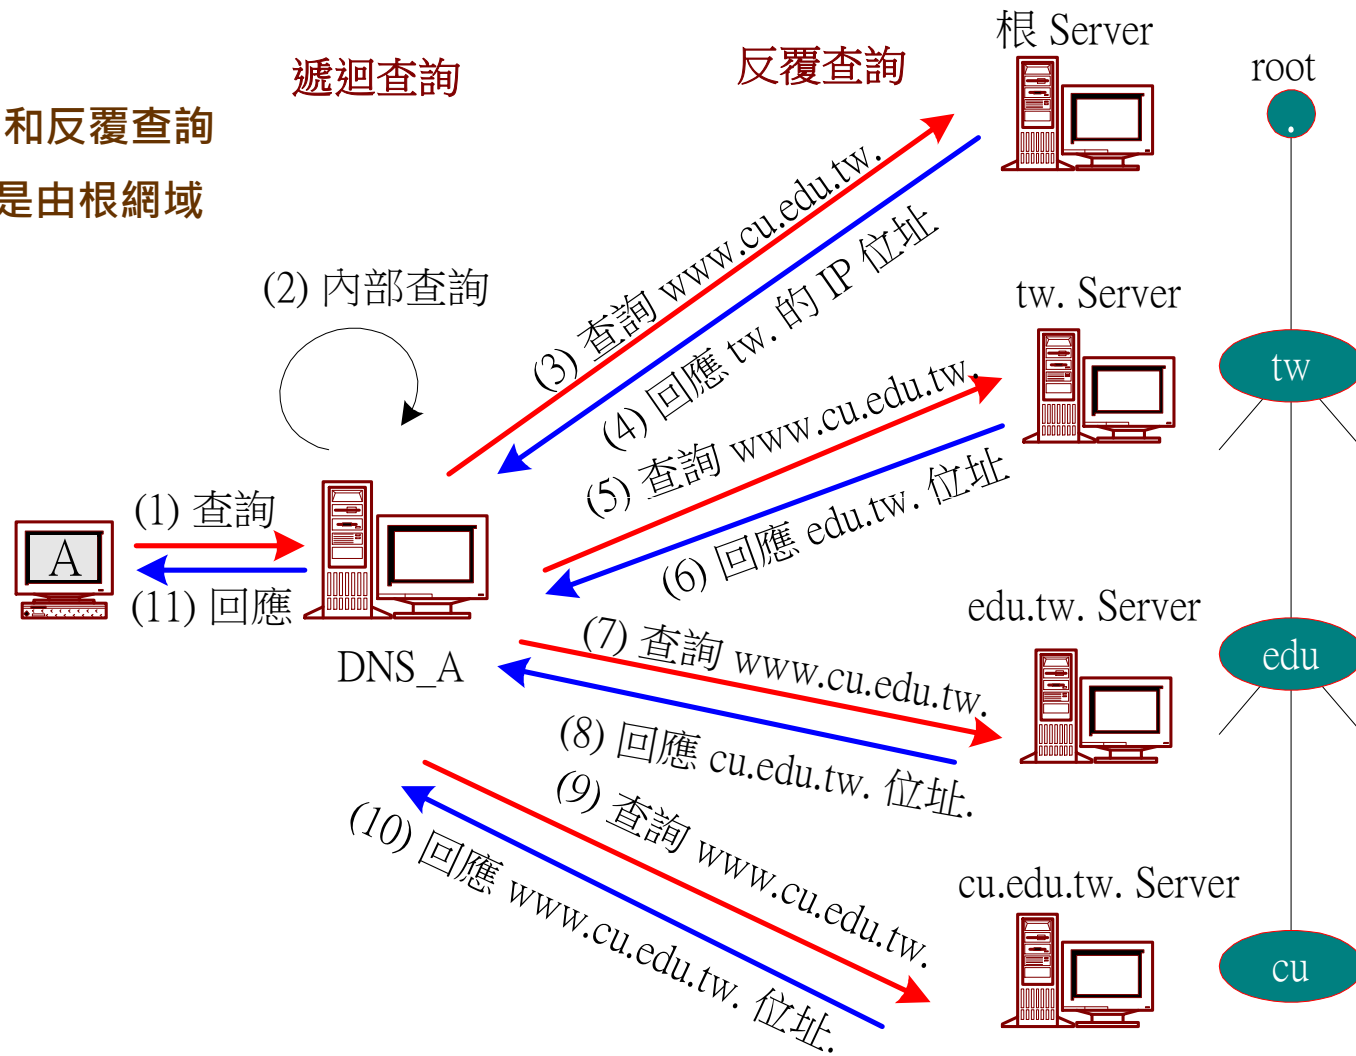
和反覆查詢

是由根網域

遞迴查詢

反覆查詢

根 Server

root

.

(2) 內部查詢

(3) 查詢 www.cu.edu.tw.

(4) 回應 tw. 的 IP 位址

tw. Server

tw

(5) 查詢 www.cu.edu.tw.

(6) 回應 edu.tw. 位址

(1) 查詢

A

(11) 回應

DNS_A

edu.tw. Server

edu

(7) 查詢 www.cu.edu.tw.

(8) 回應 cu.edu.tw. 位址.

(9) 查詢 www.cu.edu.tw.

(10) 回應 www.cu.edu.tw. 位址.

cu.edu.tw. Server

cu